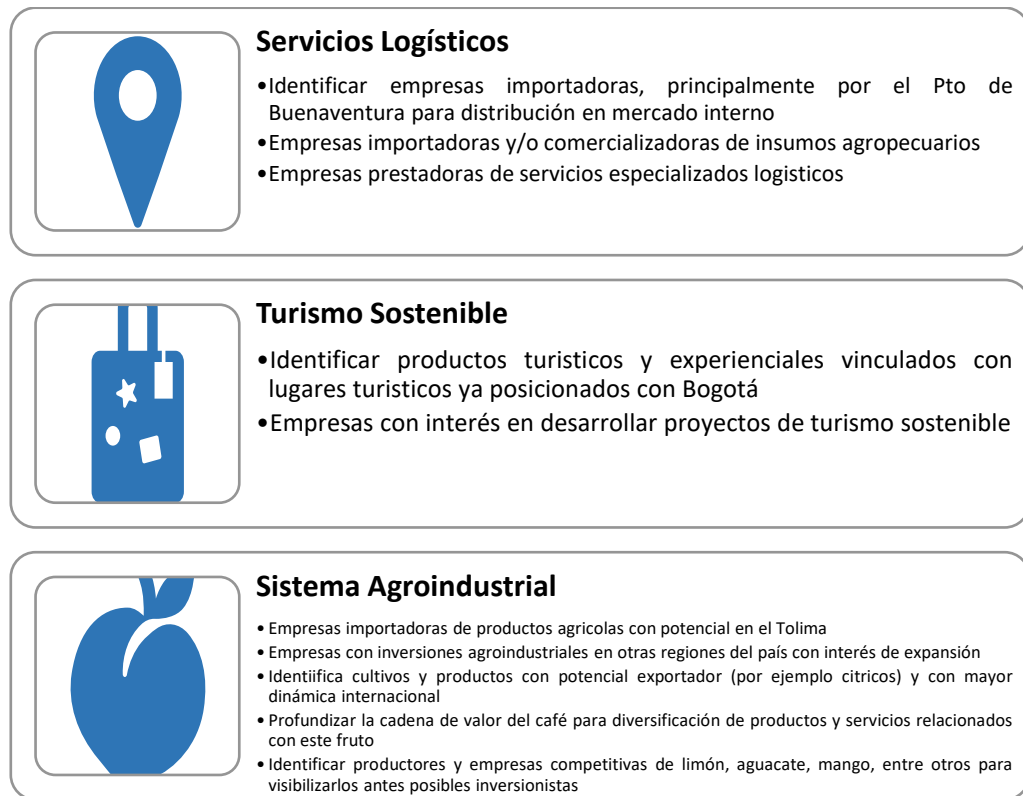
**Servicios Logísticos**

•Identificar empresas importadoras, principalmente por el Pto de Buenaventura para distribución en mercado interno
•Empresas importadoras y/o comercializadoras de insumos agropecuarios
•Empresas prestadoras de servicios especializados logisticos

**Turismo Sostenible**

•Identificar productos turisticos y experienciales vinculados con lugares turisticos ya posicionados con Bogotá
•Empresas con interés en desarrollar proyectos de turismo sostenible

**Sistema Agroindustrial**

• Empresas importadoras de productos agricolas con potencial en el Tolima
• Empresas con inversiones agroindustriales en otras regiones del país con interés de expansión
• Identiifica cultivos y productos con potencial exportador (por ejemplo citricos) y con mayor dinámica internacional
• Profundizar la cadena de valor del café para diversificación de productos y servicios relacionados con este fruto
• Identificar productores y empresas competitivas de limón, aguacate, mango, entre otros para visibilizarlos antes posibles inversionistas